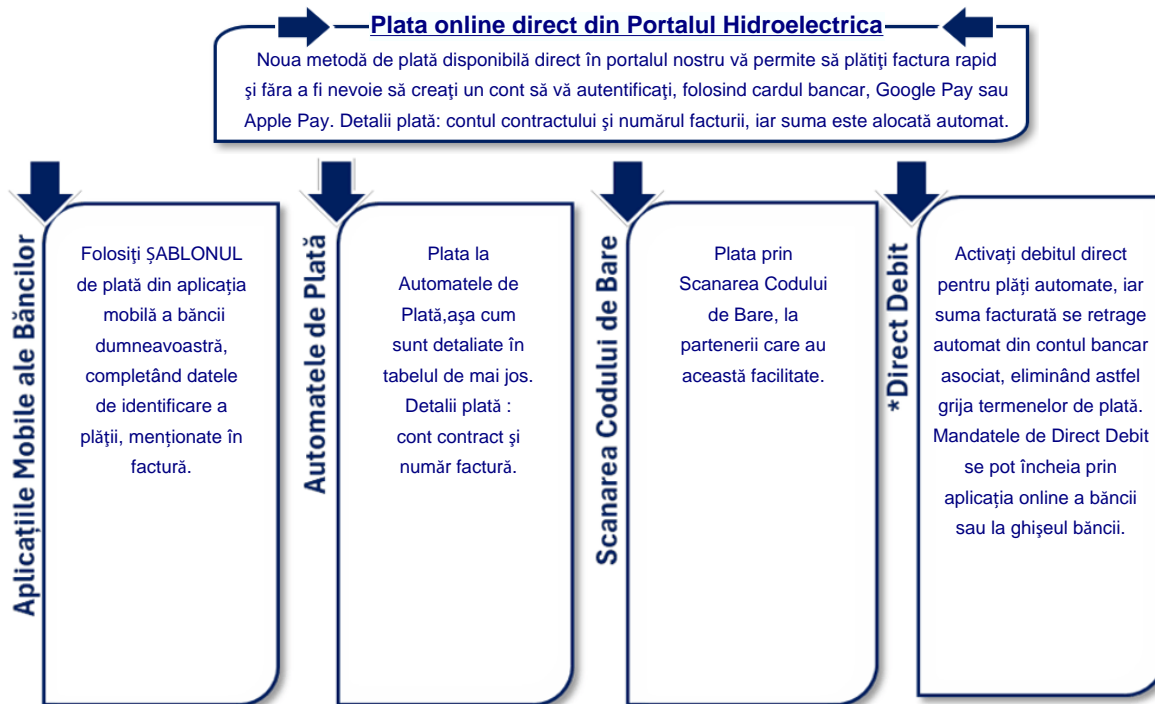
Plata online direct din Portalul Hidroelectrica

Noua metodă de plată disponibilă direct în portalul nostru vă permite să plătiți factura rapid şi fără a fi nevoie să creaţi un cont să vă autentificaţi, folosind cardul bancar, Google Pay sau Apple Pay. Detalii plată: contul contractului şi numărul facturii, iar suma este alocată automat.

Aplicațiile Mobile ale Băncilor

Folosiți ȘABLONUL de plată din aplicația mobilă a băncii dumneavoastră, completând datele de identificare a plății, menționate în factură.

Automatele de Plată

Plata la Automatele de Plată,aşa cum sunt detaliate în tabelul de mai jos. Detalii plată : cont contract şi număr factură.

Scanarea Codului de Bare

Plata prin Scanarea Codului de Bare, la partenerii care au această facilitate.

*Direct Debit

Activați debitul direct pentru plăți automate, iar suma facturată se retrage automat din contul bancar asociat, eliminând astfel grija termenelor de plată. Mandatele de Direct Debit se pot încheia prin aplicația online a băncii sau la ghişeul băncii.